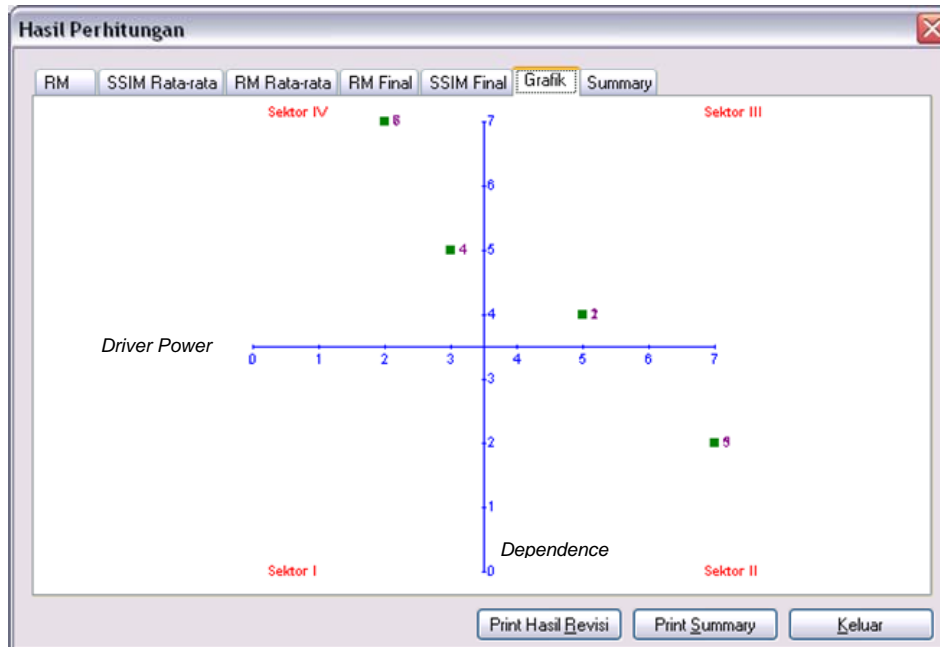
Hasil Perhitungan

RM | SSIM Rata-rata | RM Rata-rata | RM Final | SSIM Final | Grafik | Summary

Sektor IV

Sektor III

6

7

6

5

4

4

2

Driver Power

0 1 2 3 4 5 6 7

3

2

5

1

Dependence

Sektor I

0

Sektor II

Print Hasil Revisi

Print Summary

Keluar